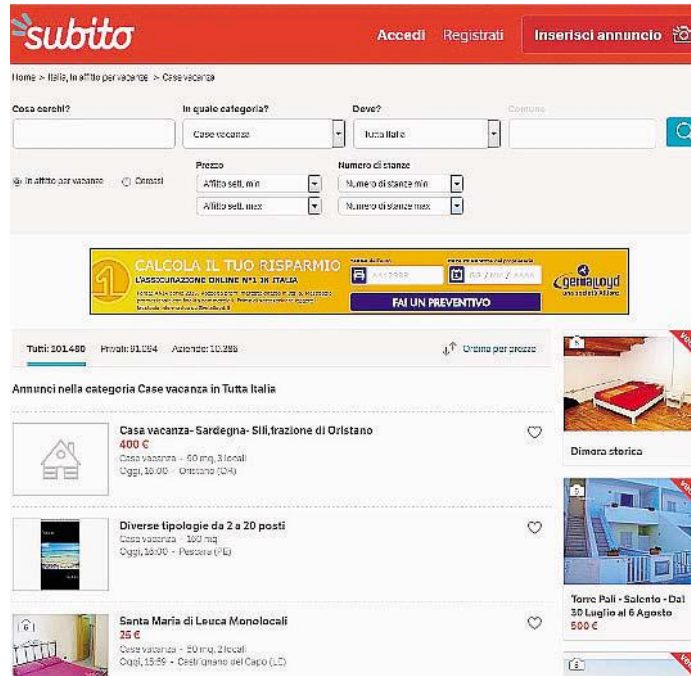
subito

Accedi Registrati Inserisci annuncio

Home > Italia, In affitto per vacanze > Case vacanza

Cosa cerchi?

In quale categoria?

Case vacanza

Dove?

Tutta Italia

Comune

In affitto per vacanze Cerco

Prezzo

Affitto sett. min

Affitto sett. max

Numero di stanze

Numero di stanze min

Numero di stanze max

CALCOLA IL TUO RISPARMIO
L'ASSICURAZIONE ONLINE N°1 IN ITALIA
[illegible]
AA123BB
GG / MM / AAAA
FAI UN PREVENTIVO
Genialloyd
una società Allianz

Tutti: 101.480 Privati: 91.094 Aziende: 10.286

Ordina per prezzo

Annunci nella categoria Case vacanza in Tutta Italia

Casa vacanza- Sardegna- Sili,frazione di Oristano
400 €
Casa vacanza - 60 mq, 3 locali
Oggi, 16:00 - Oristano (OR)

Diverse tipologie da 2 a 20 posti
Casa vacanza - 100 mq
Oggi, 16:00 - Pescara (PE)

Santa Maria di Leuca Monolocali
25 €
Casa vacanza - 50 mq, 2 locali
Oggi, 15:59 - Castrignano del Capo (LE)

Dimora storica

Torre Pali - Salento - Dal 30 Luglio al 6 Agosto
500 €